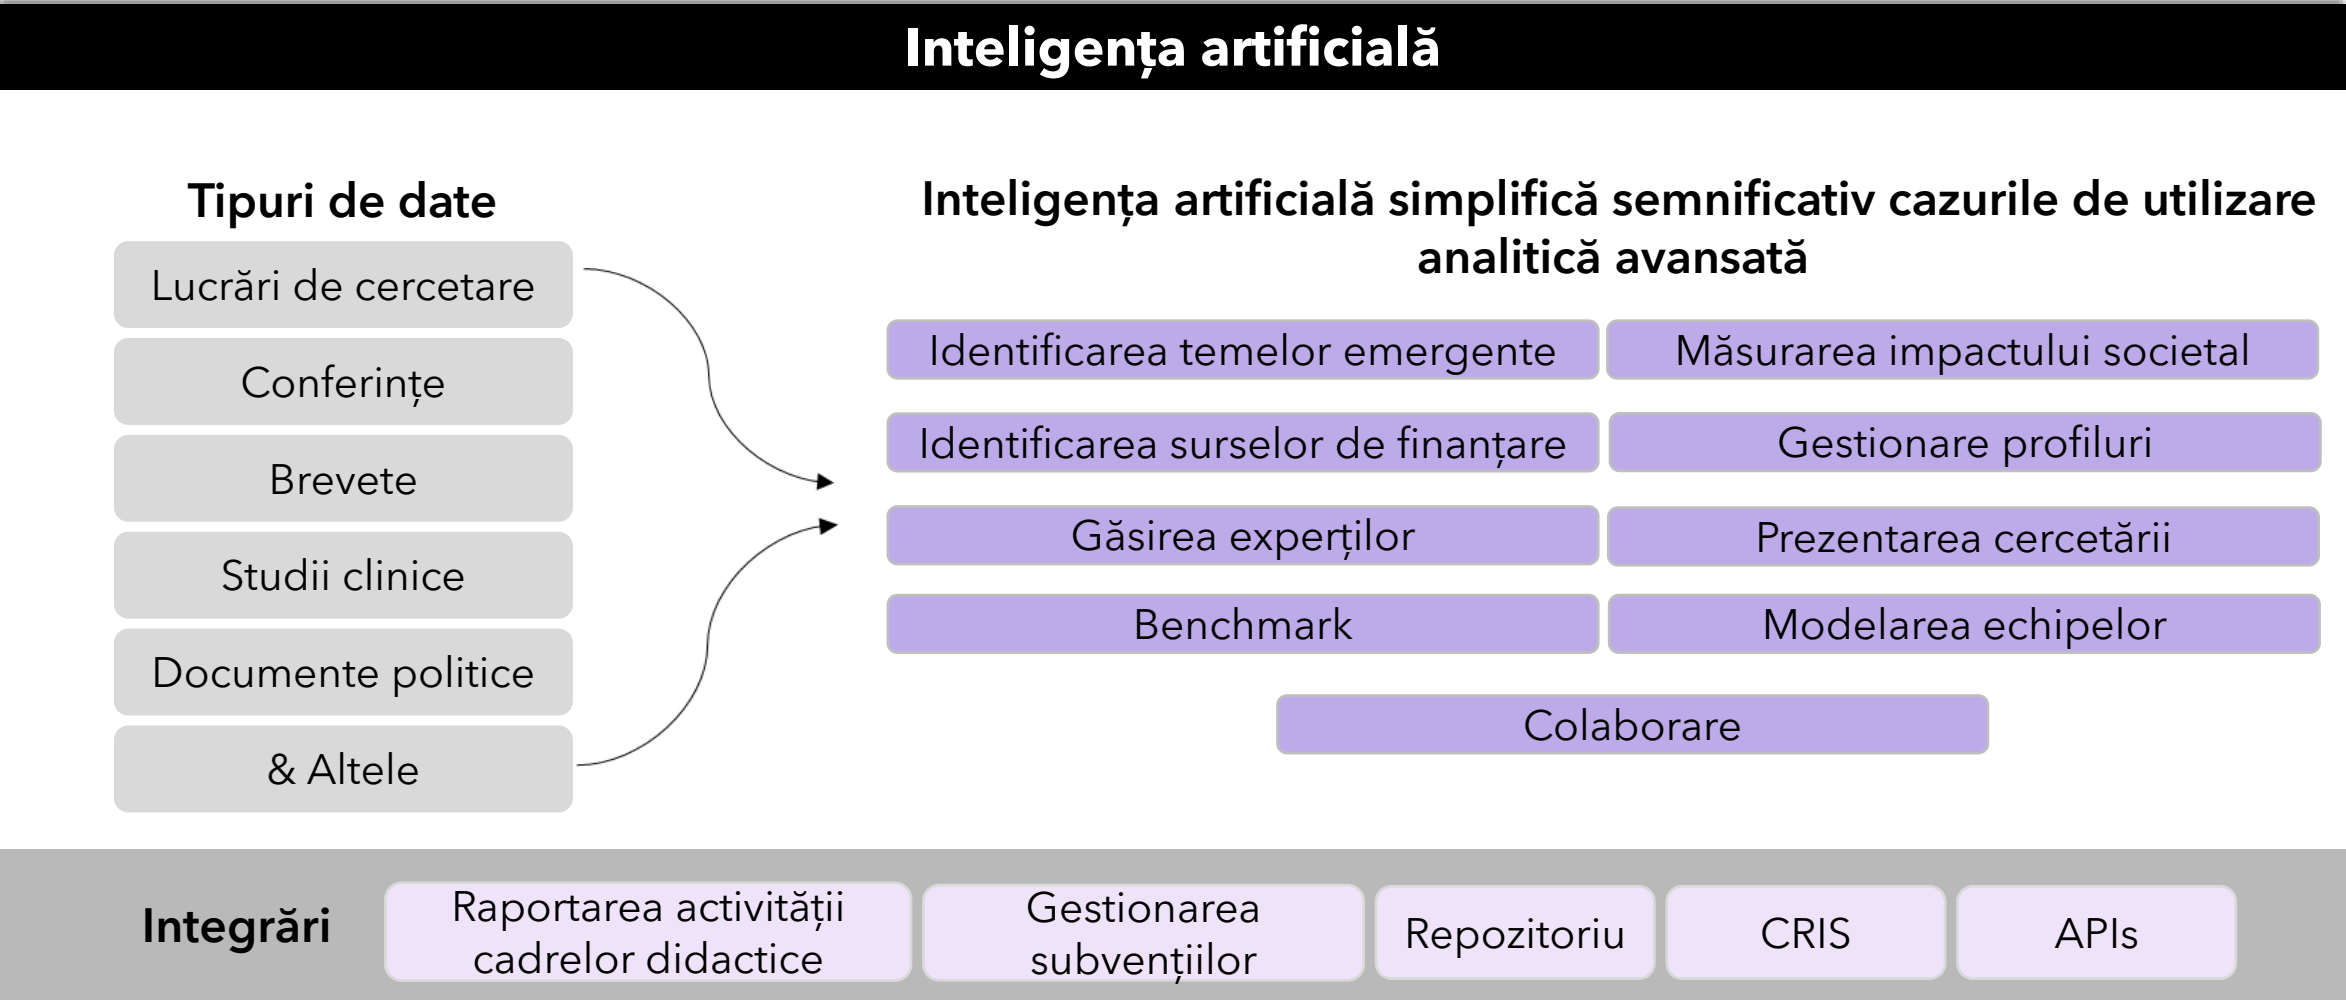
Inteligența artificială

Tipuri de date

Lucrări de cercetare

Conferințe

Brevete

Studii clinice

Documente politice

& Altele

Inteligența artificială simplifică semnificativ cazurile de utilizare analitică avansată

Identificarea temelor emergente

Măsurarea impactului societal

Identificarea surselor de finanțare

Gestionare profiluri

Găsirea experților

Prezentarea cercetării

Benchmark

Modelarea echipelor

Colaborare

Integrări

Raportarea activității cadrelor didactice

Gestionarea subvențiilor

Repozitoriu

CRIS

APIs